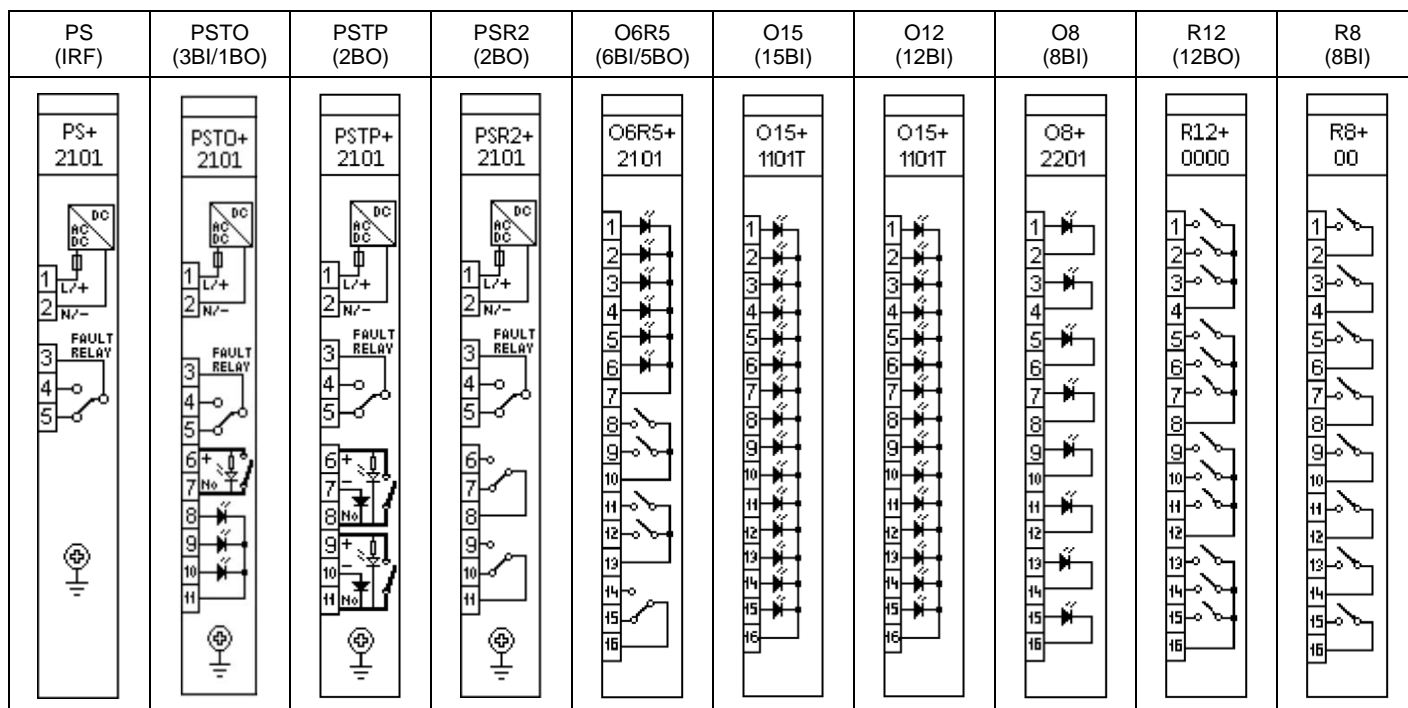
| PS (IRF) | PSTO (3BI/1BO) | PSTP (2BO) | PSR2 (2BO) | O6R5 (6BI/5BO) | O15 (15BI) | O12 (12BI) | O8 (8BI) | R12 (12BO) | R8 (8BI) |
|---|---|---|---|---|---|---|---|---|---|
| PS+ 2101 | PSTO+ 2101 | PSTP+ 2101 | PSR2+ 2101 | O6R5+ 2101 | O15+ 1101T | O15+ 1101T | O8+ 2201 | R12+ 0000 | R8+ 00 |

DC AC DC 1 L/+ 2 N/- FAULT RELAY 3 4 5

DC AC DC 1 L/+ 2 N/- FAULT RELAY 3 4 5 6 + 7 No 8 9 10 11

DC AC DC 1 L/+ 2 N/- FAULT RELAY 3 4 5 6 + 7 − 8 No 9 + 10 11 No

DC AC DC 1 L/+ 2 N/- FAULT RELAY 3 4 5 6 7 8 9 10 11

1 2 3 4 5 6 7 8 9 10 11 12 13 14 15 16

1 2 3 4 5 6 7 8 9 10 11 12 13 14 15 16

1 2 3 4 5 6 7 8 9 10 11 12 13 14 15 16

1 2 3 4 5 6 7 8 9 10 11 12 13 14 15 16

1 2 3 4 5 6 7 8 9 10 11 12 13 14 15 16

1 2 3 4 5 6 7 8 9 10 11 12 13 14 15 16